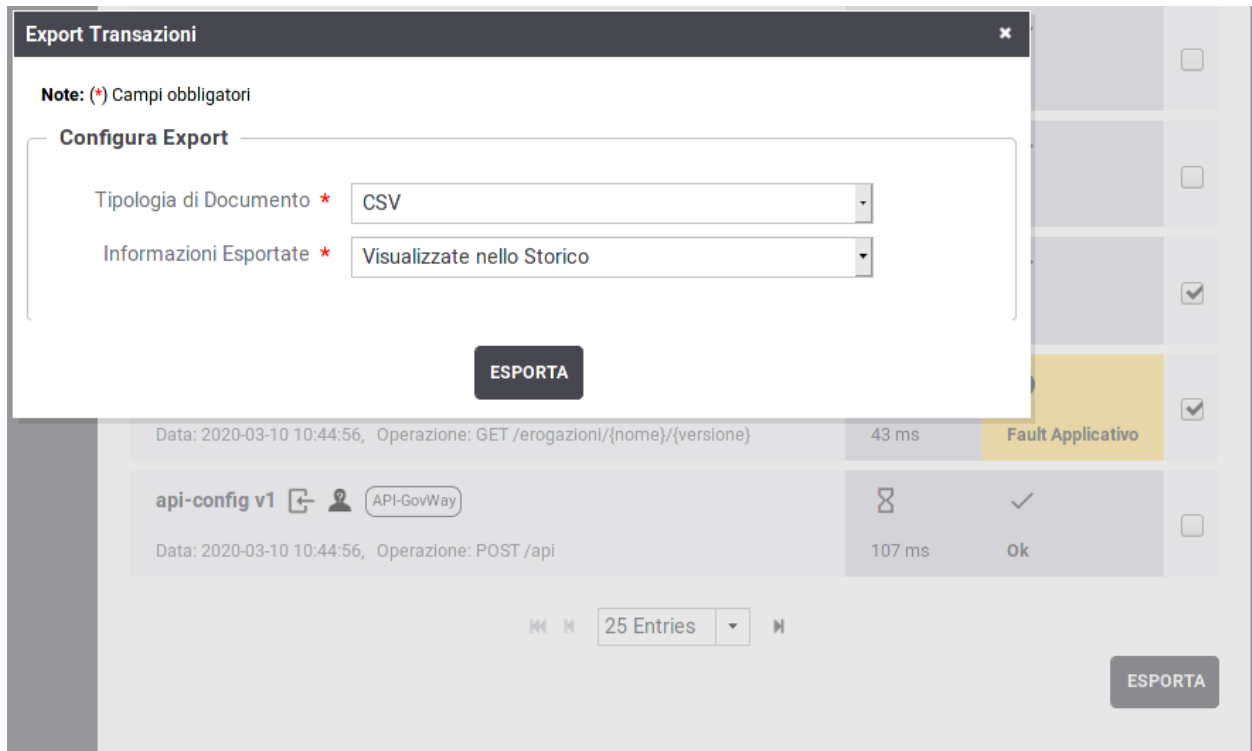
Export Transazioni

Note: (*) Campi obbligatori

Configura Export

Tipologia di Documento * CSV

Informazioni Esportate * Visualizzate nello Storico

ESPORTA

Data: 2020-03-10 10:44:56, Operazione: GET /erogazioni/{nome}/{versione}

43 ms

Fault Applicativo

api-config v1 API-GovWay

Data: 2020-03-10 10:44:56, Operazione: POST /api

107 ms

Ok

25 Entries

ESPORTA